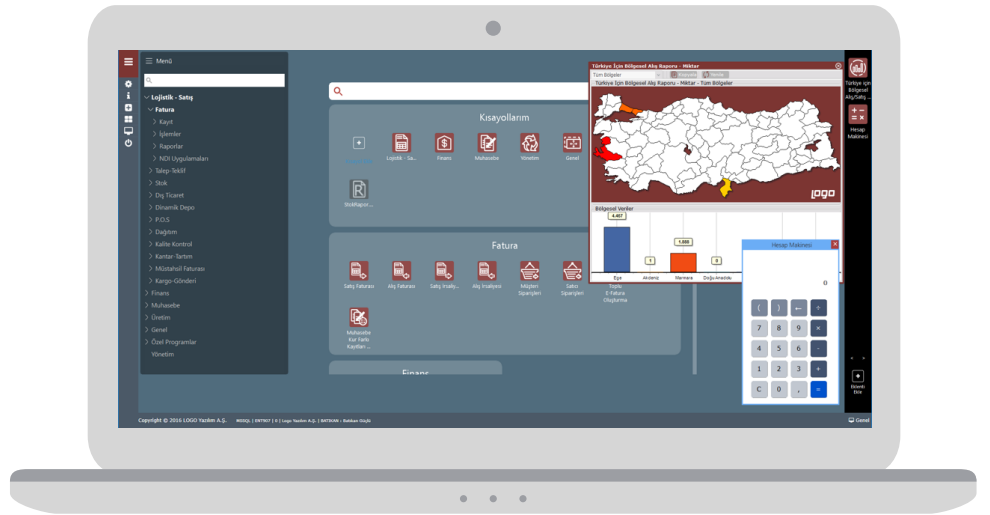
Menü

Lojistik - Satış
Fatura
Kayıt
İşlemler
Raporlar
NDI Uygulamaları
Talep-Teklif
Stok
Dış Ticaret
Dinamik Depo
P.O.S
Dağıtım
Kalite Kontrol
Kantar-Tartım
Müstahsil Faturası
Kargo-Gönderi
Finans
Muhasebe
Üretim
Genel
Özel Programlar
Yönetim

Kısayollarım

Lojistik - Sa...
Finans
Muhasebe
Yönetim
Genel
Stok Rapor...

Fatura

Satış Faturası
Alış Faturası
Satış İrsaliy...
Alış İrsaliyesi
Müşteri Siparişleri
Satıcı Siparişleri
Toplu E-Fatura Oluşturma
Muhasebe Kur Farkı Kayıtları ...

Finans

Türkiye İçin Bölgesel Alış Raporu - Miktar
Tüm Bölgeler
Türkiye İçin Bölgesel Alış Raporu - Miktar - Tüm Bölgeler
logo
Bölgesel Veriler
4.457
1
1.008
0
Ege
Akdeniz
Marmara
Doğu Anadolu

Hesap Makinesi
0
( ) ← ÷
7 8 9 ×
4 5 6 -
1 2 3 +
C 0 , =

Türkiye için Bölgesel Alış/Satış ...
Hesap Makinesi
Ekranı Bırır

Copyright © 2016 LOGO Yazılım A.Ş.
Genel